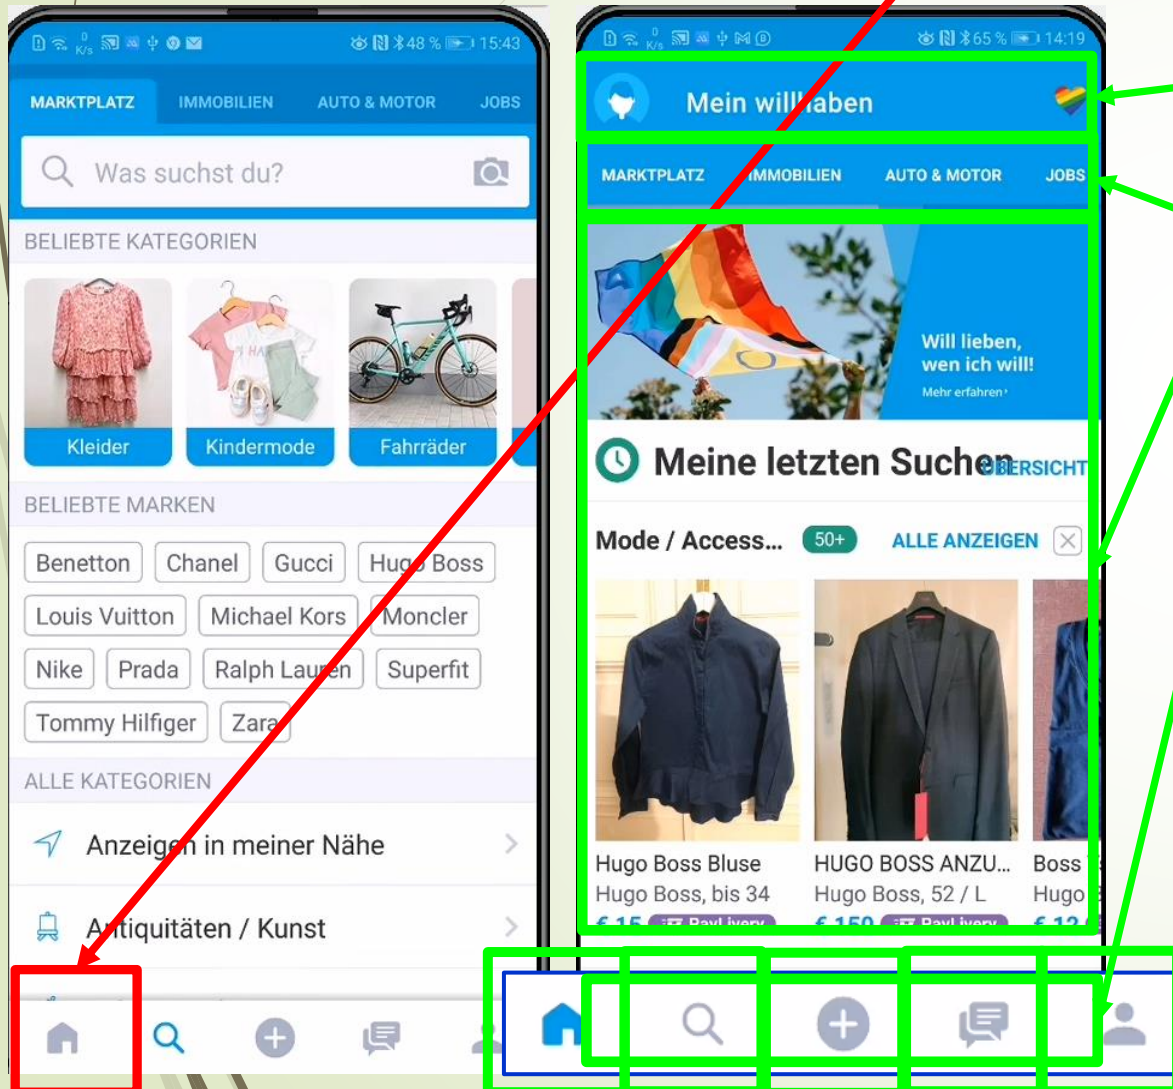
48 % 15:43

MARKTPLATZ IMMOBILIEN AUTO & MOTOR JOBS

Was suchst du?

BELIEBTE KATEGORIEN

Kleider
Kindermode
Fahrräder

BELIEBTE MARKEN

Benetton Chanel Gucci Hugo Boss
Louis Vuitton Michael Kors Moncler
Nike Prada Ralph Lauren Superfit
Tommy Hilfiger Zara

ALLE KATEGORIEN

Anzeigen in meiner Nähe

Antiquitäten / Kunst

65 % 14:19

Mein willhaben

MARKTPLATZ IMMOBILIEN AUTO & MOTOR JOBS

Will lieben, wen ich will!
Mehr erfahren ›

Meine letzten Suchen ÜBERSICHT

Mode / Access... 50+ ALLE ANZEIGEN

Hugo Boss Bluse
Hugo Boss, bis 34
€ 15 PayLivery

HUGO BOSS ANZU...
Hugo Boss, 52 / L
€ 150 PayLivery

Boss
Hugo
€ 12